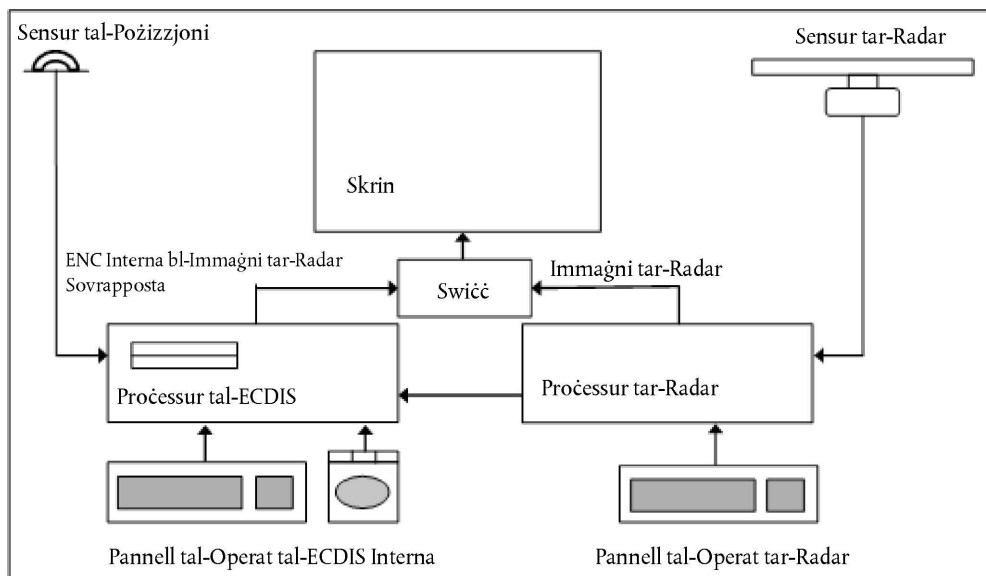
Sensur tal-Pożizzjoni

Sensur tar-Radar

Skrin

ENC Interna bl-Immaġni tar-Radar Sovrapposta

Swiċċ

Immaġni tar-Radar

Proċessur tal-ECDIS

Proċessur tar-Radar

Pannell tal-Operat tal-ECDIS Interna

Pannell tal-Operat tar-Radar